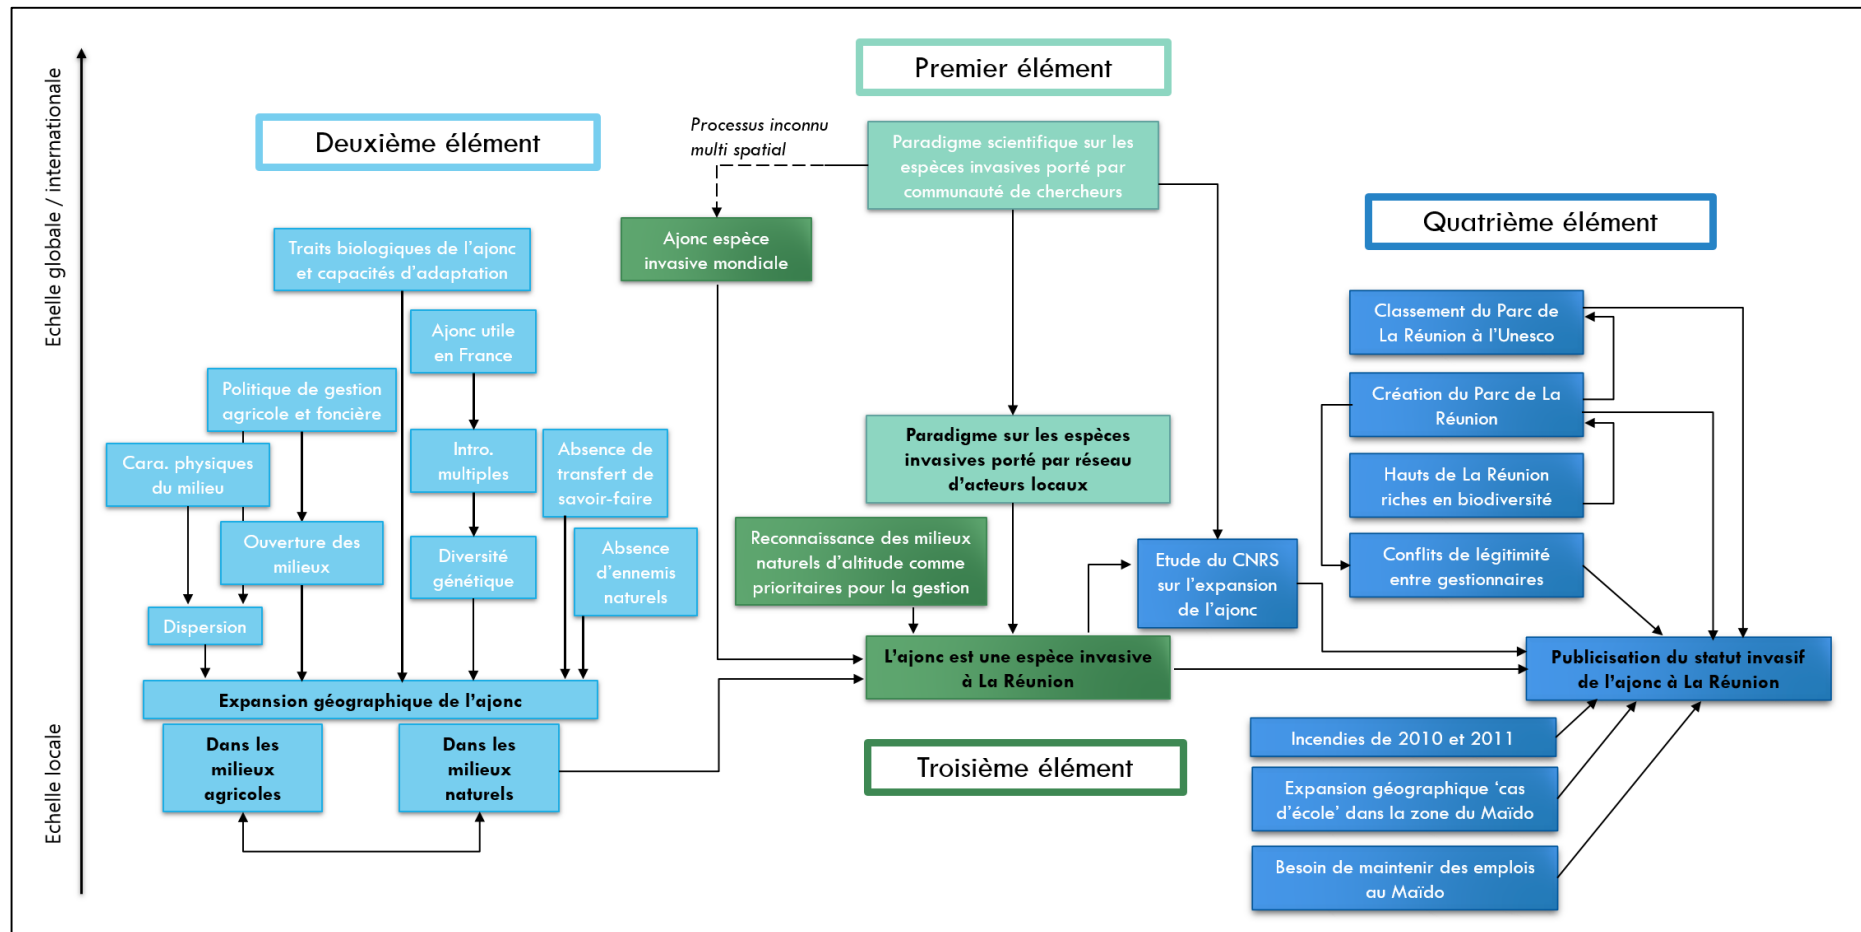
Echelle globale / internationale

Echelle locale

Premier élément

Deuxième élément

Quatrième élément

Troisième élément

Processus inconnu multi spatial

Paradigme scientifique sur les espèces invasives porté par communauté de chercheurs

Ajonc espèce invasive mondiale

Traits biologiques de l'ajonc et capacités d'adaptation

Ajonc utile en France

Politique de gestion agricole et foncière

Cara. physiques du milieu

Intro. multiples

Absence de transfert de savoir-faire

Ouverture des milieux

Diversité génétique

Absence d'ennemis naturels

Dispersion

Expansion géographique de l'ajonc

Dans les milieux agricoles

Dans les milieux naturels

Paradigme sur les espèces invasives porté par réseau d'acteurs locaux

Reconnaissance des milieux naturels d'altitude comme prioritaires pour la gestion

L'ajonc est une espèce invasive à La Réunion

Etude du CNRS sur l'expansion de l'ajonc

Classement du Parc de La Réunion à l'Unesco

Création du Parc de La Réunion

Hauts de La Réunion riches en biodiversité

Conflits de légitimité entre gestionnaires

Publicisation du statut invasif de l'ajonc à La Réunion

Incendies de 2010 et 2011

Expansion géographique 'cas d'école' dans la zone du Maïdo

Besoin de maintenir des emplois au Maïdo